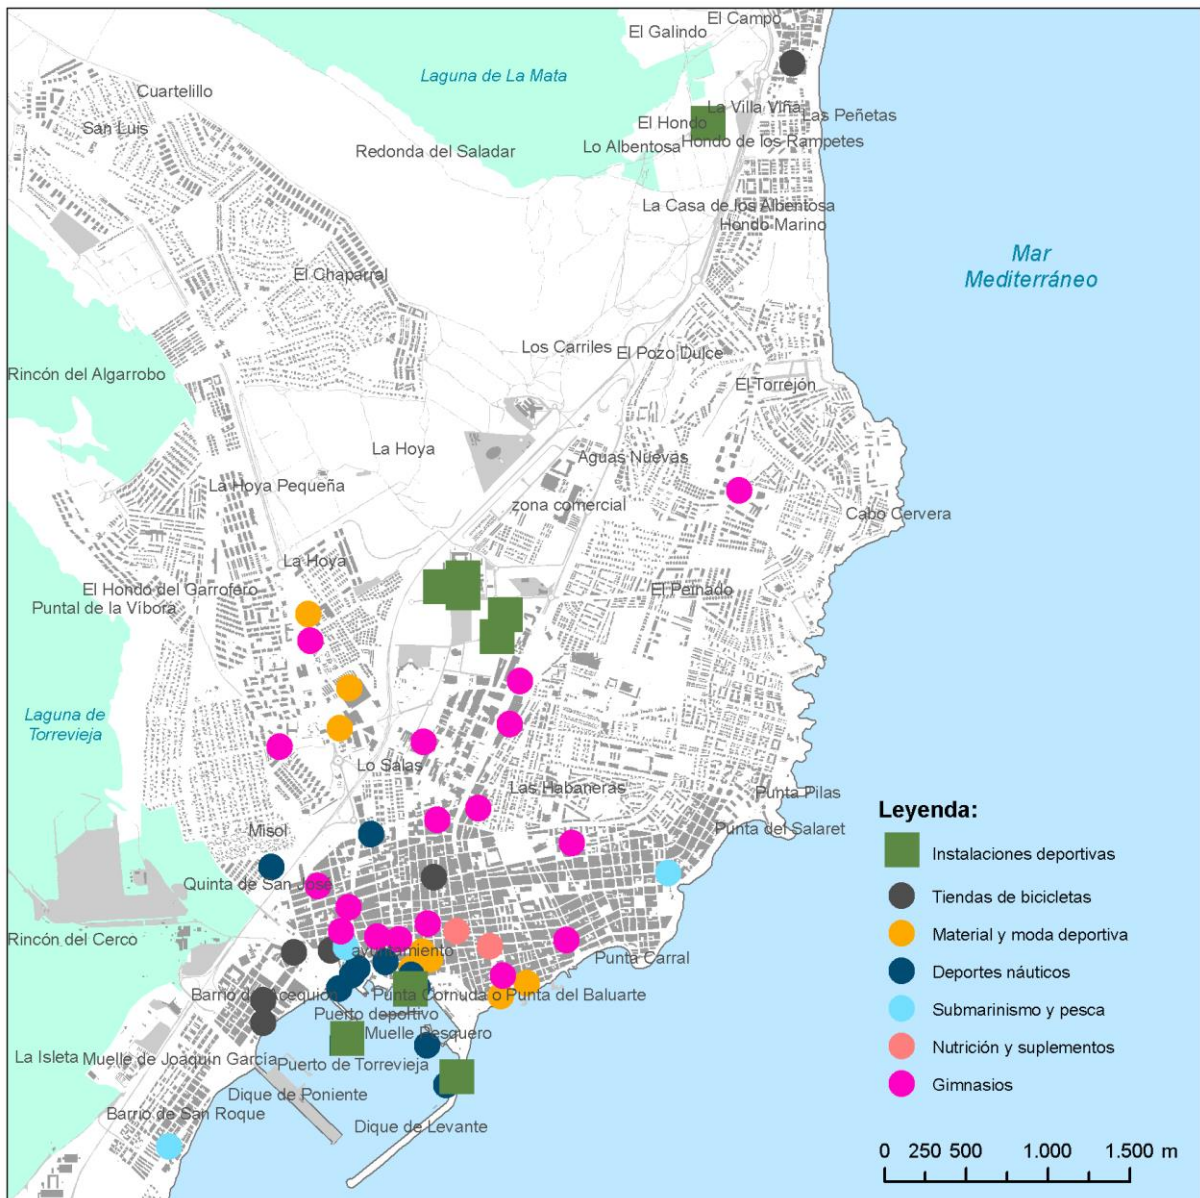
El Campo
El Galindo
Laguna de La Mata
Cuartelillo
San Luis
La Villa Viña
Las Peñetas
El Hondo
Lo Albentosa
Hondo de los Rampetes
Redonda del Saladar
La Casa de los Albentosa
Hondo Marino
Mar Mediterráneo
El Chaparral
Los Carriles
El Pozo Dulce
Rincón del Algarrobo
El Torrejón
La Hoya
Aguas Nuevas
La Hoya Pequeña
zona comercial
Cabo Cervera
La Hoya
El Hondo del Garrofero
El Peinado
Puntal de la Víbora
Laguna de Torrevieja
Lo Salas
Las Habaneras
Punta Pilas
Misol
Punta del Salaret
Quinta de San José
Rincón del Cerco
ayuntamiento
Punta Carral
Barrio de Acequión
Punta Cornuda o Punta del Baluarte
Puerto deportivo
Muelle Pesquero
La Isleta
Muelle de Joaquín García
Puerto de Torrevieja
Dique de Poniente
Barrio de San Roque
Dique de Levante

Leyenda:
Instalaciones deportivas
Tiendas de bicicletas
Material y moda deportiva
Deportes náuticos
Submarinismo y pesca
Nutrición y suplementos
Gimnasios

0 250 500 1.000 1.500 m